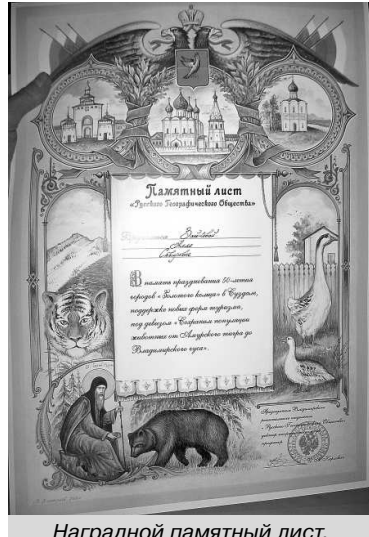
Памятный лист
«Русского Географического Общества»

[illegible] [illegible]
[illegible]
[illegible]

В память празднования 50-летия городов «Золотого кольца» в Суздале, поддержку новой форме туризма под девизом «Сохраним популяцию животных от Амурского тигра до Владимирского гуся».

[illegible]

Наградной памятный лист.